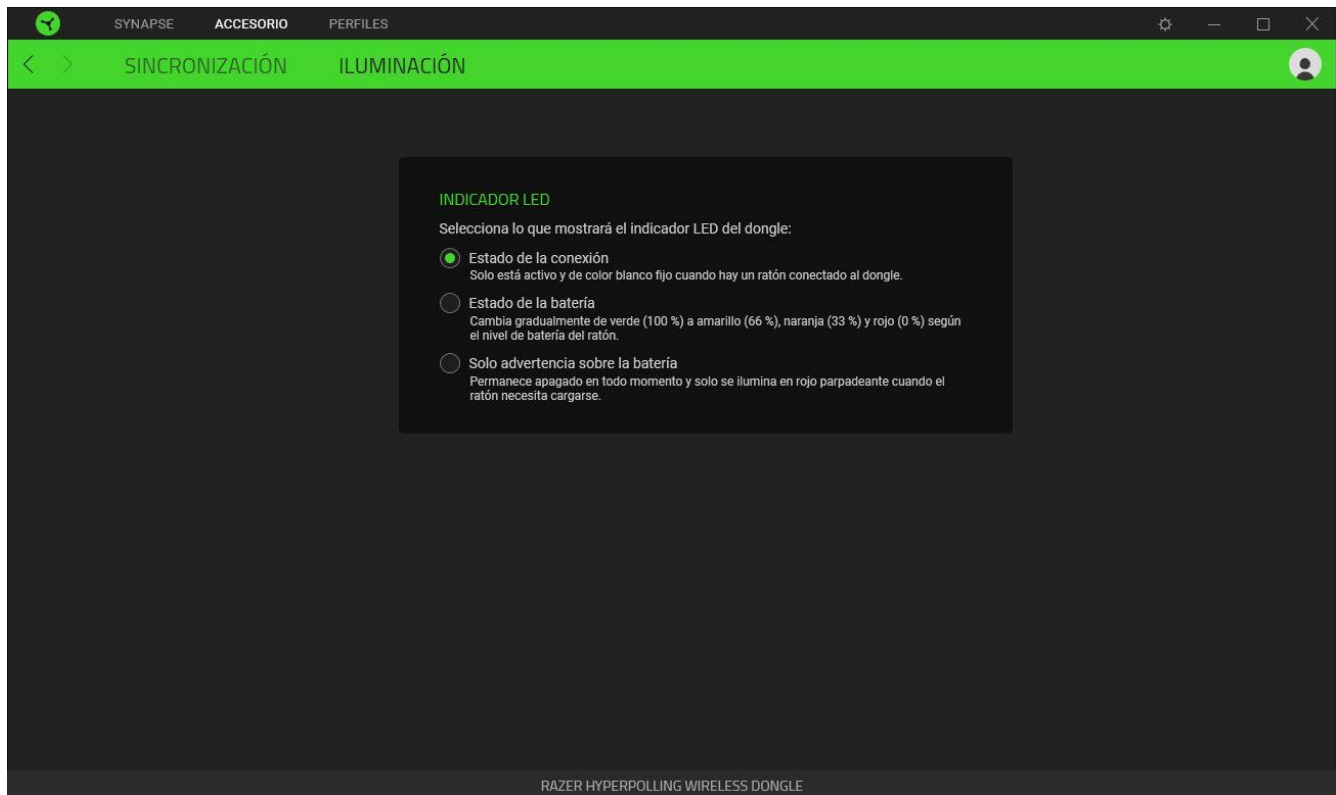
SYNAPSE ACCESORIO PERFILES

SINCRONIZACIÓN ILUMINACIÓN

INDICADOR LED

Selecciona lo que mostrará el indicador LED del dongle:

Estado de la conexión
Solo está activo y de color blanco fijo cuando hay un ratón conectado al dongle.

Estado de la batería
Cambia gradualmente de verde (100 %) a amarillo (66 %), naranja (33 %) y rojo (0 %) según el nivel de batería del ratón.

Solo advertencia sobre la batería
Permanece apagado en todo momento y solo se ilumina en rojo parpadeante cuando el ratón necesita cargarse.

RAZER HYPERPOLLING WIRELESS DONGLE